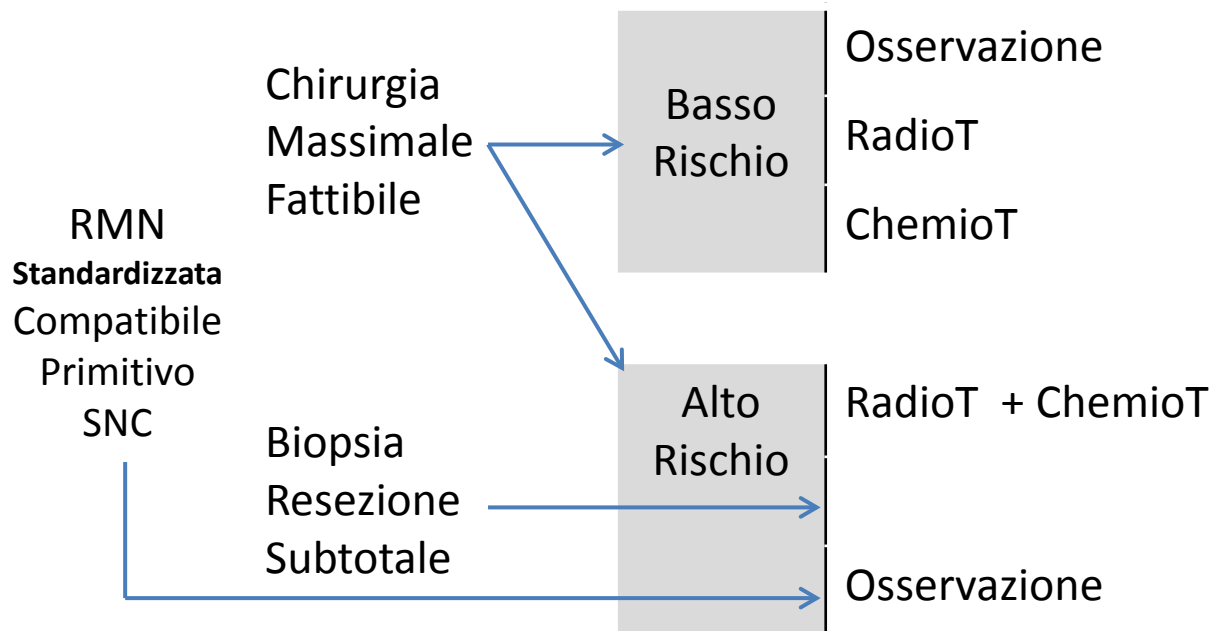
RMN
**Standardizzata**
Compatibile
Primitivo
SNC

Chirurgia
Massimale
Fattibile

Biopsia
Resezione
Subtotale

Basso
Rischio

Alto
Rischio

Osservazione

RadioT

ChemioT

RadioT + ChemioT

Osservazione